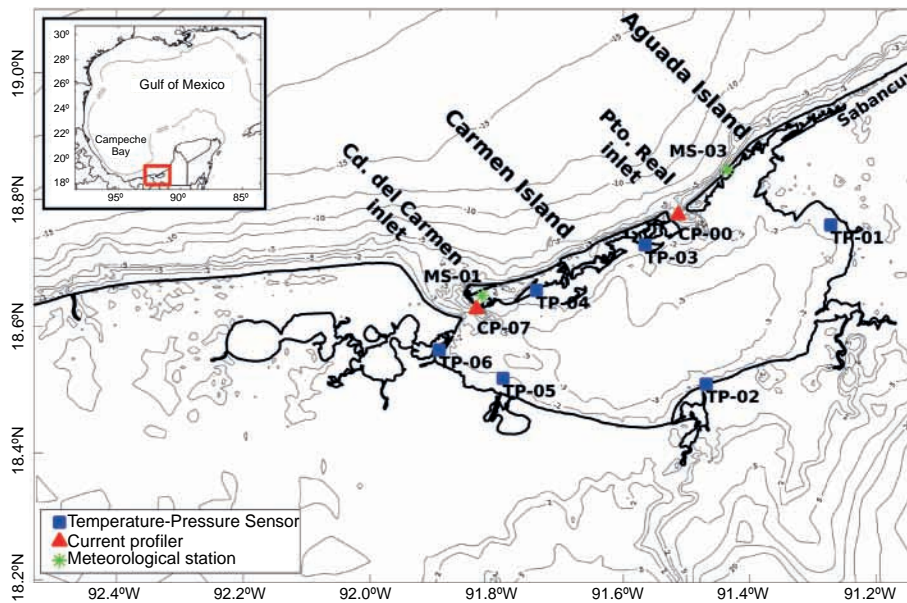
30º
28º
26º
24º
22º
20º
18º
Gulf of Mexico
Campeche Bay
95º
90º
85º

19.0ºN
18.8ºN
18.6ºN
18.4ºN
18.2ºN

Aguada Island
Sabancuy
Pto. Real inlet
Carmen Island
Cd. del Carmen inlet
MS-03
CP-00
TP-01
TP-03
MS-01
TP-04
CP-07
TP-06
TP-05
TP-02

-15
-10
-5
-3
-2

Temperature-Pressure Sensor
Current profiler
Meteorological station

92.4ºW
92.2ºW
92.0ºW
91.8ºW
91.6ºW
91.4ºW
91.2ºW